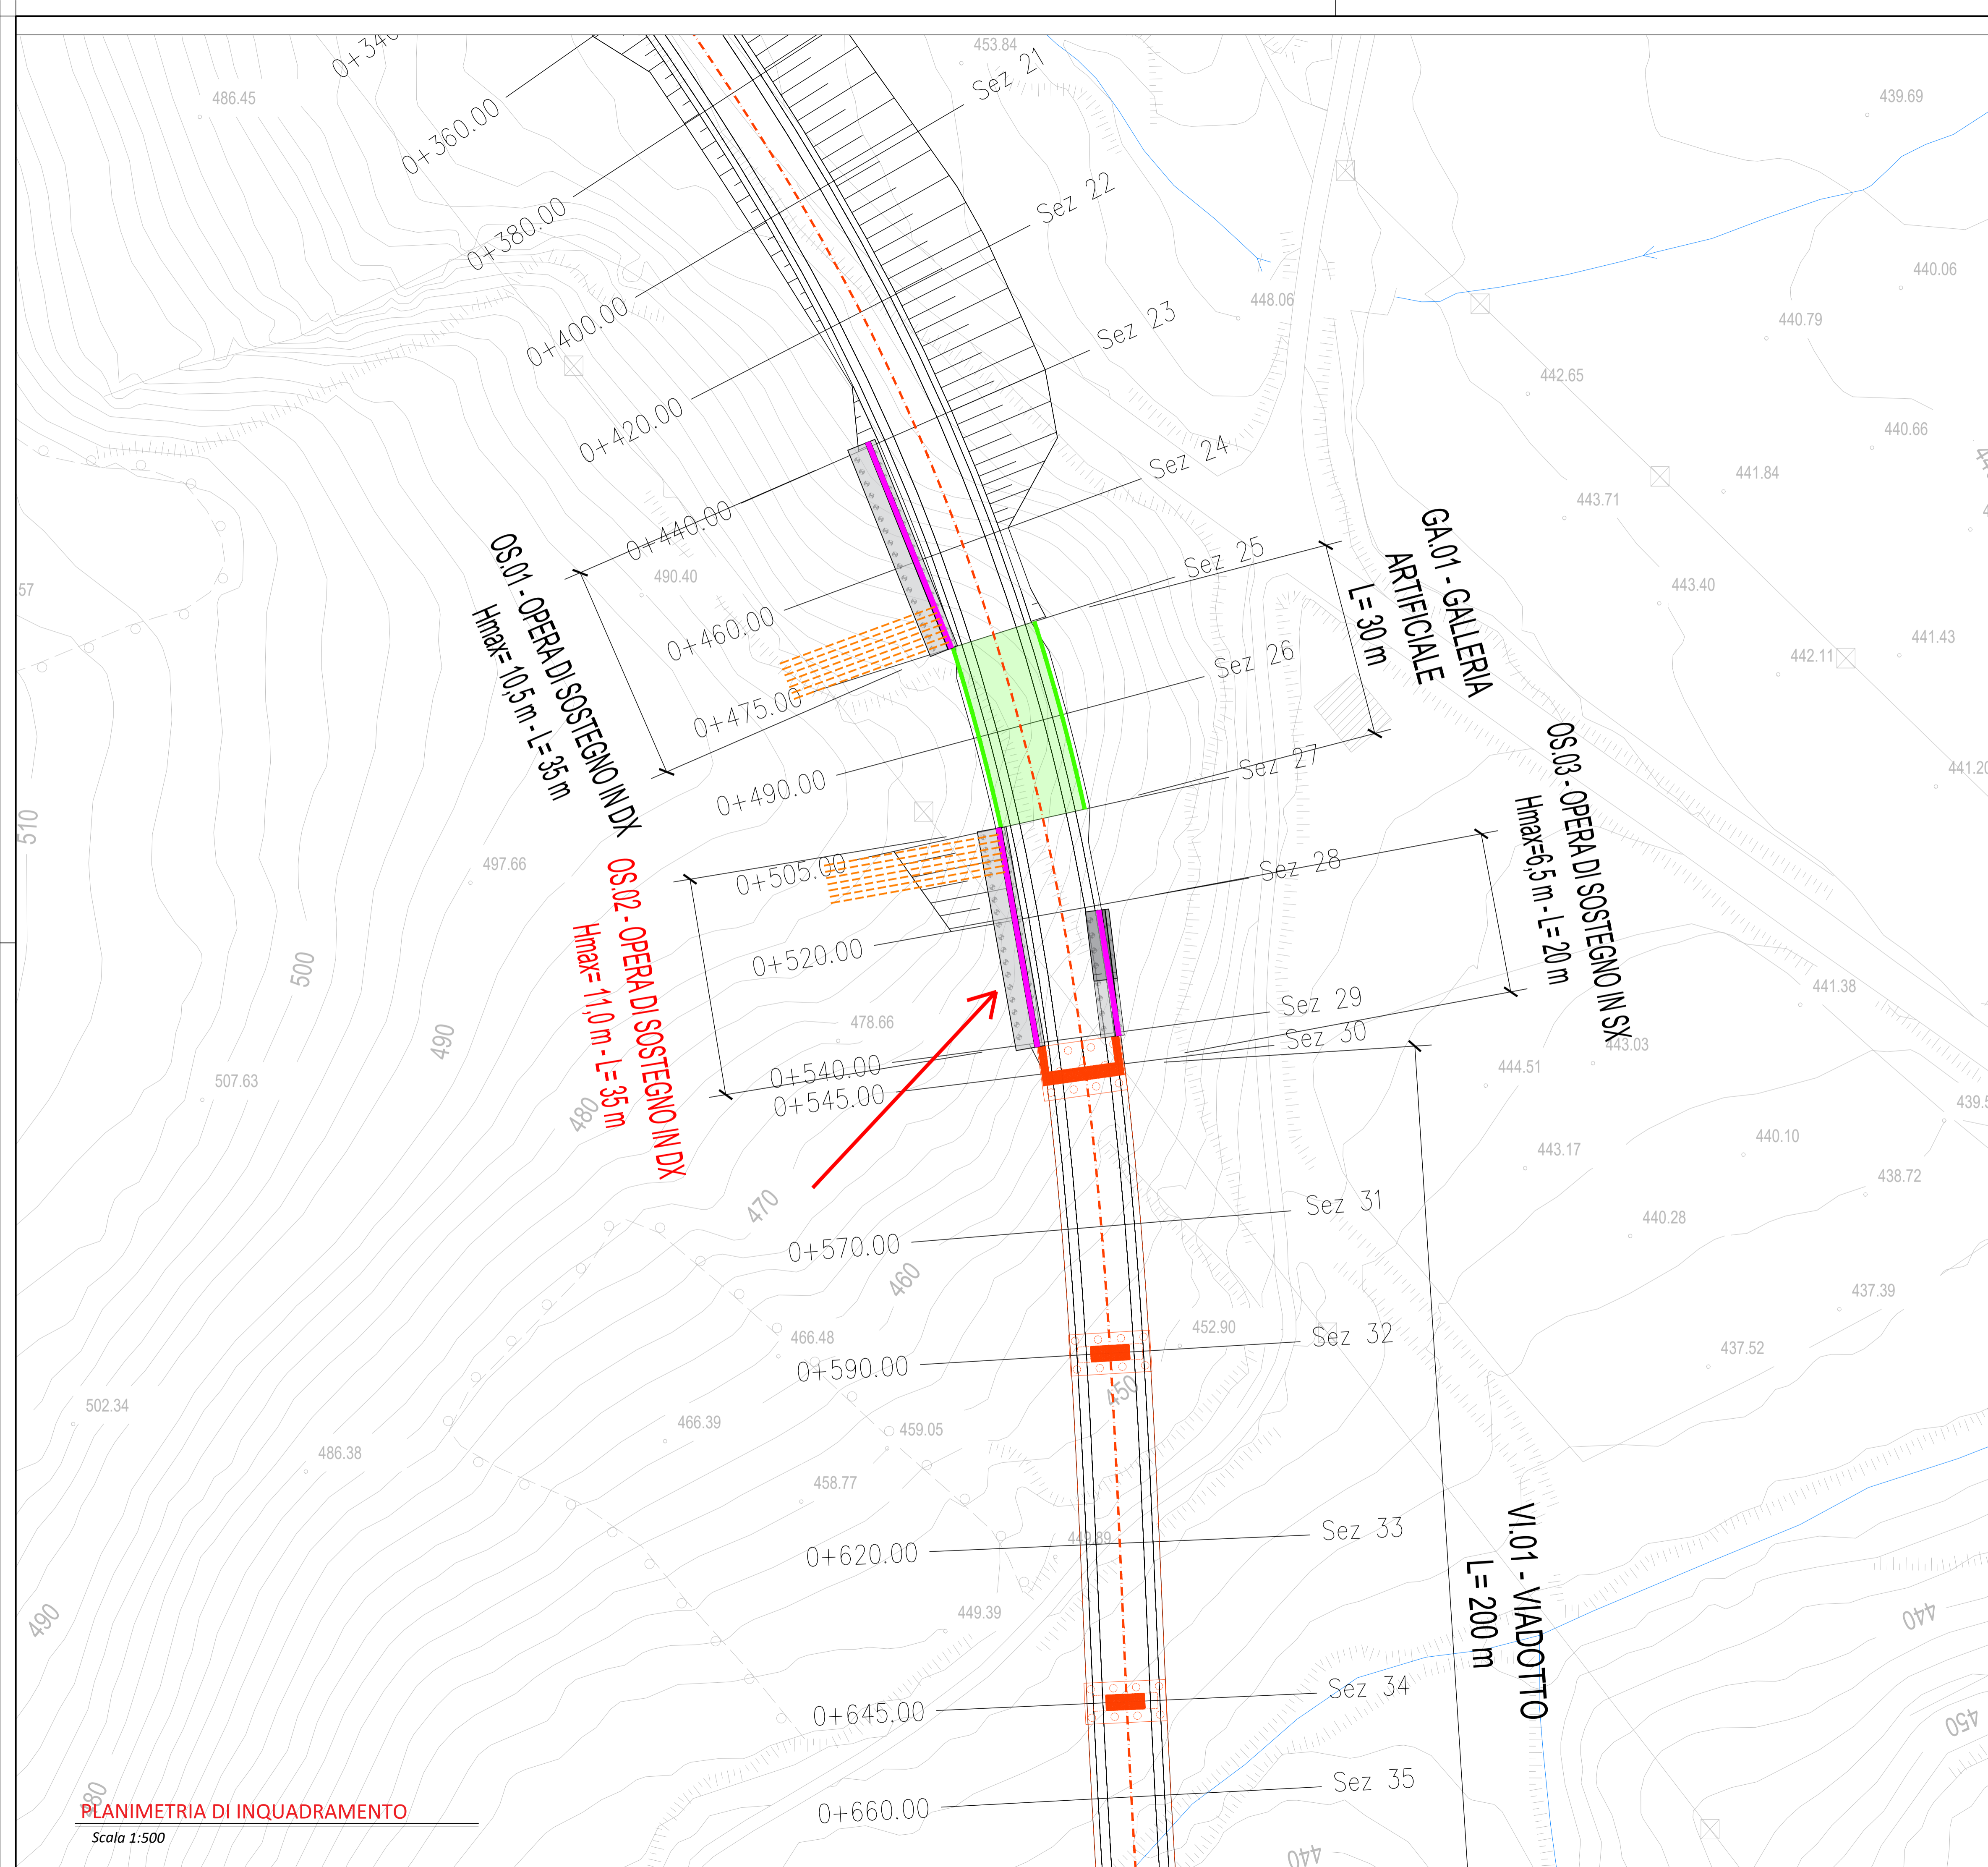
0+340
453.84
Sez 21
486.45
0+360.00
439.69
0+380.00
Sez 22
0+400.00
448.06
440.06
Sez 23
440.79
0+420.00
442.65
440.66
Sez 24
0+440.00
443.71
441.84
GA.01 - GALLERIA ARTIFICIALE
L= 30 m
OS.01 - OPERA DI SOSTEGNO IN DX
Hmax= 10,5 m - L= 35 m
490.40
Sez 25
57
443.40
0+460.00
441.43
Sez 26
442.11
0+475.00
OS.03 - OPERA DI SOSTEGNO IN SX
Hmax=6,5 m - L= 20 m
Sez 27
0+490.00
441.20
510
497.66
0+505.00
Sez 28
OS.02 - OPERA DI SOSTEGNO IN DX
Hmax= 11,0 m - L= 35 m
500
0+520.00
441.38
490
478.66
Sez 29
Sez 30
443.03
0+540.00
0+545.00
444.51
507.63
480
439.5
440.10
443.17
438.72
470
Sez 31
440.28
0+570.00
460
437.39
466.48
452.90
Sez 32
0+590.00
437.52
502.34
450
466.39
459.05
486.38
458.77
Sez 33
0+620.00
449.89
VI.01 - VIADOTTO
L= 200 m
490
449.39
440
Sez 34
0+645.00
450
480
Sez 35
PLANIMETRIA DI INQUADRAMENTO
Scala 1:500
0+660.00
440